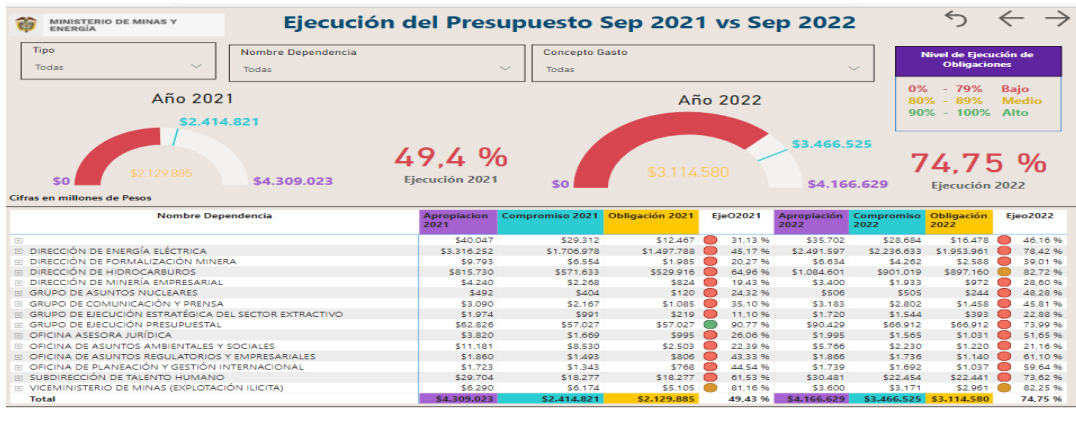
MINISTERIO DE MINAS Y ENERGÍA

Ejecución del Presupuesto Sep 2021 vs Sep 2022

Tipo
Todas

Nombre Dependencia
Todas

Concepto Gasto
Todas

Nivel de Ejecución de Obligaciones
0% - 79% Bajo
80% - 89% Medio
90% - 100% Alto

Año 2021
$2.414.821
$2.129.885
$0
$4.309.023

49,4 %
Ejecución 2021

Año 2022
$3.466.525
$3.114.580
$0
$4.166.629

74,75 %
Ejecución 2022

Cifras en millones de Pesos

| Nombre Dependencia | Apropiacion 2021 | Compromiso 2021 | Obligación 2021 | EjeO2021 | Apropiación 2022 | Compromiso 2022 | Obligación 2022 | Ejeo2022 |
|---|---|---|---|---|---|---|---|---|
| | $40.047 | $29.312 | $12.467 | 31,13 % | $35.702 | $28.684 | $16.478 | 46,16 % |
| DIRECCIÓN DE ENERGÍA ELÉCTRICA | $3.316.252 | $1.706.978 | $1.497.788 | 45,17 % | $2.491.597 | $2.236.633 | $1.953.961 | 78,42 % |
| DIRECCIÓN DE FORMALIZACIÓN MINERA | $9.793 | $6.554 | $1.985 | 20,27 % | $6.634 | $4.262 | $2.588 | 39,01 % |
| DIRECCIÓN DE HIDROCARBUROS | $815.730 | $571.633 | $529.916 | 64,96 % | $1.084.601 | $901.019 | $897.160 | 82,72 % |
| DIRECCIÓN DE MINERÍA EMPRESARIAL | $4.240 | $2.268 | $824 | 19,43 % | $3.400 | $1.933 | $972 | 28,60 % |
| GRUPO DE ASUNTOS NUCLEARES | $492 | $404 | $120 | 24,32 % | $506 | $505 | $244 | 48,28 % |
| GRUPO DE COMUNICACIÓN Y PRENSA | $3.090 | $2.167 | $1.085 | 35,10 % | $3.183 | $2.802 | $1.458 | 45,81 % |
| GRUPO DE EJECUCIÓN ESTRATÉGICA DEL SECTOR EXTRACTIVO | $1.974 | $991 | $219 | 11,10 % | $1.720 | $1.544 | $393 | 22,88 % |
| GRUPO DE EJECUCIÓN PRESUPUESTAL | $62.826 | $57.027 | $57.027 | 90,77 % | $90.429 | $66.912 | $66.912 | 73,99 % |
| OFICINA ASESORA JURÍDICA | $3.820 | $1.669 | $995 | 26,06 % | $1.995 | $1.565 | $1.031 | 51,65 % |
| OFICINA DE ASUNTOS AMBIENTALES Y SOCIALES | $11.181 | $8.530 | $2.503 | 22,39 % | $5.766 | $2.230 | $1.220 | 21,16 % |
| OFICINA DE ASUNTOS REGULATORIOS Y EMPRESARIALES | $1.860 | $1.493 | $806 | 43,33 % | $1.866 | $1.736 | $1.140 | 61,10 % |
| OFICINA DE PLANEACIÓN Y GESTIÓN INTERNACIONAL | $1.723 | $1.343 | $768 | 44,54 % | $1.739 | $1.692 | $1.037 | 59,64 % |
| SUBDIRECCIÓN DE TALENTO HUMANO | $29.704 | $18.277 | $18.277 | 61,53 % | $30.481 | $22.454 | $22.441 | 73,62 % |
| VICEMINISTERIO DE MINAS (EXPLOTACIÓN ILICITA) | $6.290 | $6.174 | $5.105 | 81,16 % | $3.600 | $3.171 | $2.961 | 82,25 % |
| Total | $4.309.023 | $2.414.821 | $2.129.885 | 49,43 % | $4.166.629 | $3.466.525 | $3.114.580 | 74,75 % |